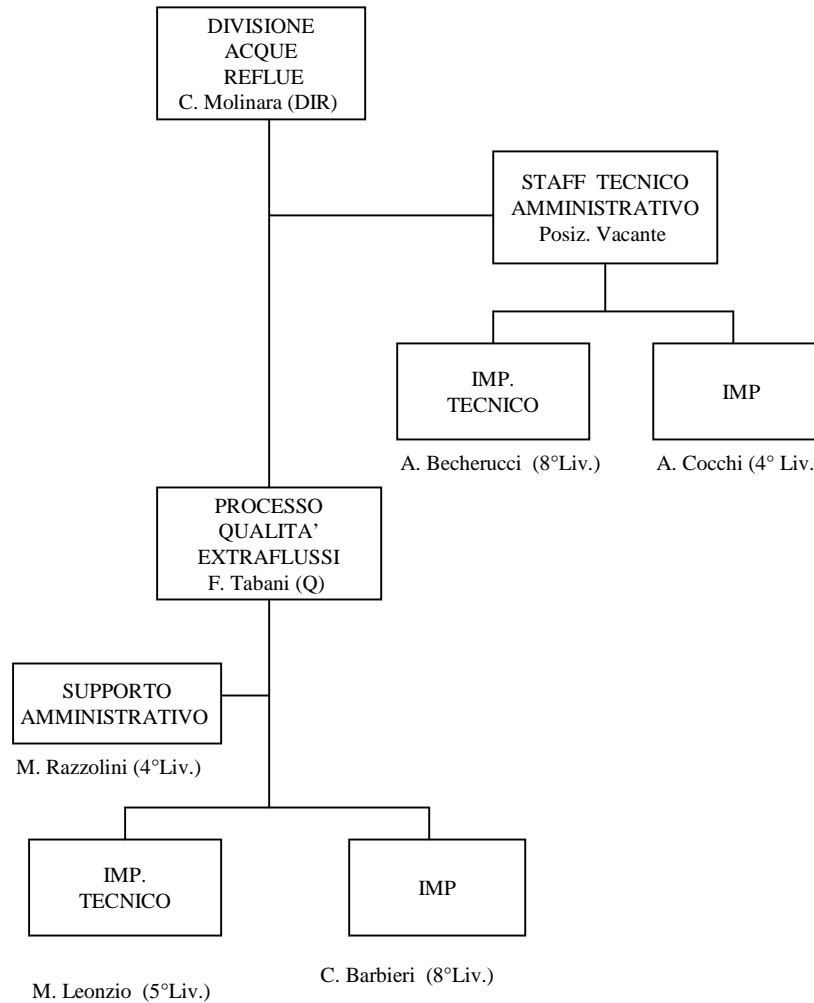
DIVISIONE ACQUE REFLUE
C. Molinara (DIR)

STAFF TECNICO AMMINISTRATIVO
Posiz. Vacante

IMP. TECNICO
A. Becherucci (8°Liv.)

IMP
A. Cocchi (4° Liv.

PROCESSO QUALITA' EXTRAFLUSSI
F. Tabani (Q)

SUPPORTO AMMINISTRATIVO
M. Razzolini (4°Liv.)

IMP. TECNICO
M. Leonzio (5°Liv.)

IMP
C. Barbieri (8°Liv.)